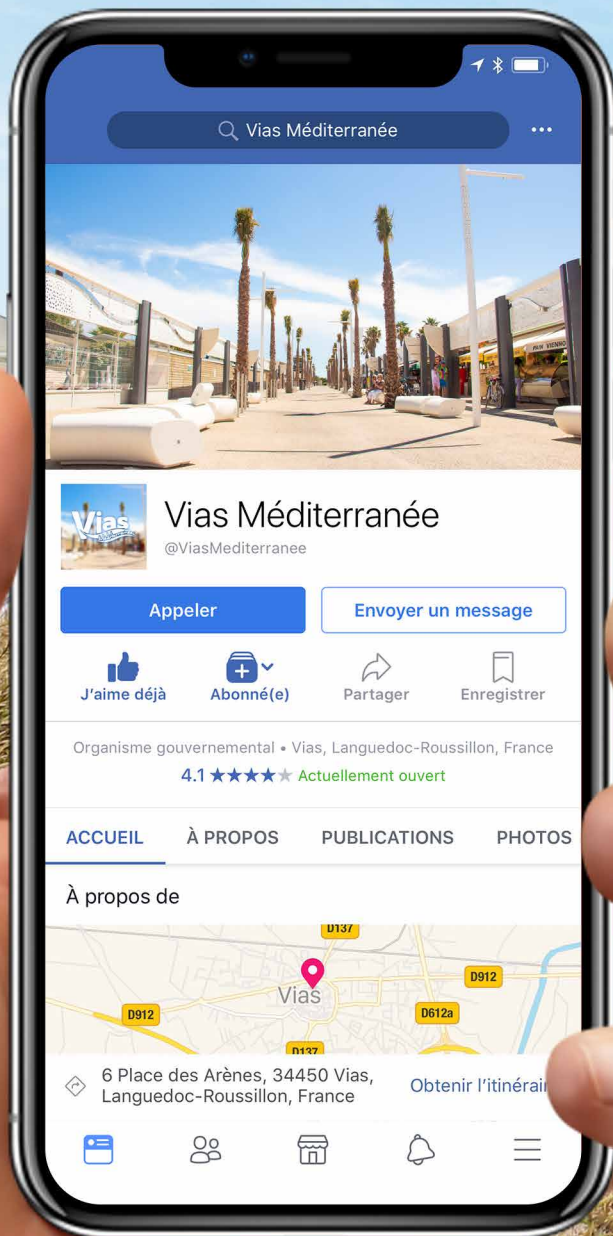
Vias Méditerranée

•••

Vias

Vias Méditerranée
@ViasMediterranee

Appeler

Envoyer un message

J'aime déjà

Abonné(e)

Partager

Enregistrer

Organisme gouvernemental • Vias, Languedoc-Roussillon, France

4.1 ★★★★★ Actuellement ouvert

ACCUEIL

À PROPOS

PUBLICATIONS

PHOTOS

À propos de

D137

D912

Vias

D912

D612a

D137

6 Place des Arènes, 34450 Vias, Languedoc-Roussillon, France

Obtenir l'itinérai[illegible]